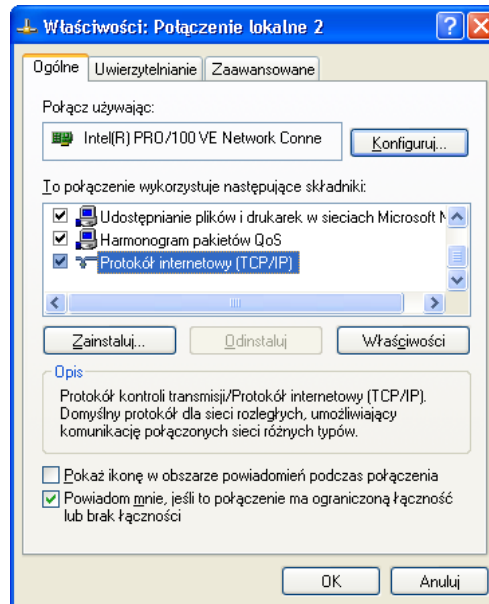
Właściwości: Połączenie lokalne 2

Ogólne | Uwierzytelnianie | Zaawansowane

Połącz używając:

Intel(R) PRO/100 VE Network Conne

Konfiguruj...

To połączenie wykorzystuje następujące składniki:

Udostępnianie plików i drukarek w sieciach Microsoft N

Harmonogram pakietów QoS

Protokół internetowy (TCP/IP)

Zainstaluj...

Odinstaluj

Właściwości

Opis

Protokół kontroli transmisji/Protokół internetowy (TCP/IP). Domyślny protokół dla sieci rozległych, umożliwiający komunikację połączonych sieci różnych typów.

Pokaż ikonę w obszarze powiadomień podczas połączenia

Powiadom mnie, jeśli to połączenie ma ograniczoną łączność lub brak łączności

OK

Anuluj